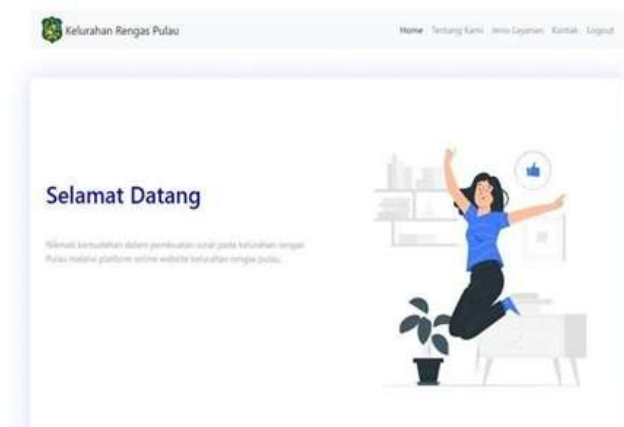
Kelurahan Rengas Pulau

Home Tentang Kami Jenis Layanan Kontak Logout

Selamat Datang

Nikmati kemudahan dalam pembuatan surat pada kelurahan rengas Pulau melalui platform online website kelurahan rengas pulau.